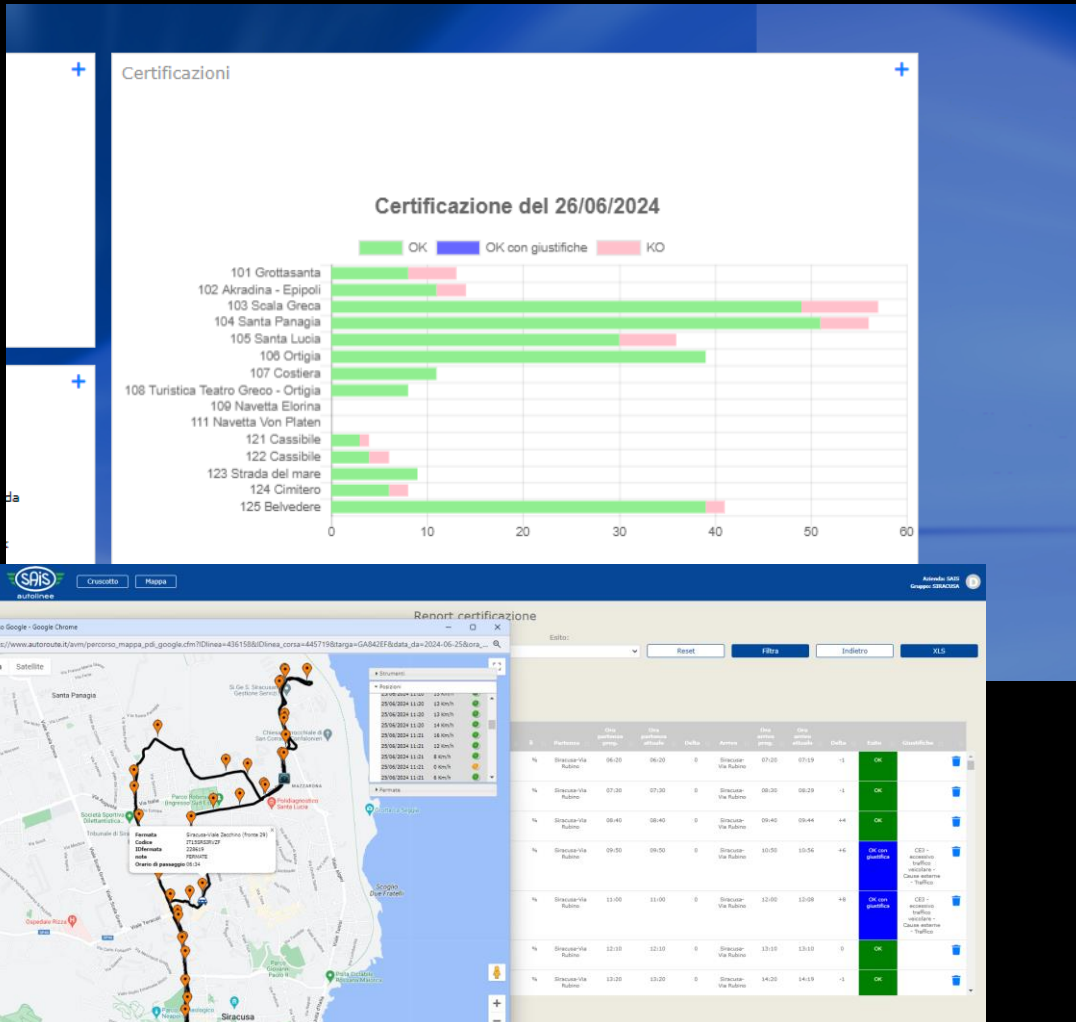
+

Certificazioni +

Certificazione del 26/06/2024

OK OK con giustifiche KO

101 Grottasanta
102 Akradina - Epipoli
103 Scala Greca
104 Santa Panagia
105 Santa Lucia
106 Ortigia
107 Costiera
108 Turistica Teatro Greco - Ortigia
109 Navetta Elorina
111 Navetta Von Platen
121 Cassibile
122 Cassibile
123 Strada del mare
124 Cimitero
125 Belvedere

0 10 20 30 40 50 60

+

da

SAIS autolinee Cruscotto Mappa

Azienda: SAIS
Gruppo: SIRACUSA

Report certificazione

Esito:

Reset Filtra Indietro XLS

o Google - Google Chrome

s://www.autoroute.it/avm/percorso_mappa_pdi_google.cfm?IDlinea=436158&IDlinea_corsa=445719&targa=GA842EF&data_da=2024-06-25&ora_...

Satellite

Santa Panagia

Strumenti
Posizioni
25/06/2024 11:20 12 Km/h
25/06/2024 11:20 13 Km/h
25/06/2024 11:20 14 Km/h
25/06/2024 11:21 16 Km/h
25/06/2024 11:21 12 Km/h
25/06/2024 11:21 8 Km/h
25/06/2024 11:21 0 Km/h
25/06/2024 11:21 6 Km/h
Fermate

Fermata Siracusa-Viale Zecchino (fronte 29)
Codice IT1SIRSIRVZF
IDfermata 228619
note FERMATE
Orario di passaggio 09:34

Ospedale Rizza
Siracusa

| Partenza | Ora partenza prog. | Ora partenza attuale | Delta | Arrivo | Ora arrivo prog. | Ora arrivo attuale | Delta | Stato | Giustifiche |
|---|---|---|---|---|---|---|---|---|---|
| Siracusa-Via Rubino | 06:20 | 06:20 | 0 | Siracusa-Via Rubino | 07:20 | 07:19 | -1 | OK | |
| Siracusa-Via Rubino | 07:30 | 07:30 | 0 | Siracusa-Via Rubino | 08:30 | 08:29 | -1 | OK | |
| Siracusa-Via Rubino | 08:40 | 08:40 | 0 | Siracusa-Via Rubino | 09:40 | 09:44 | +4 | OK | |
| Siracusa-Via Rubino | 09:50 | 09:50 | 0 | Siracusa-Via Rubino | 10:50 | 10:56 | +6 | OK con giustifica | CE3 - eccessivo traffico veicolare - Cause esterne - Traffico |
| Siracusa-Via Rubino | 11:00 | 11:00 | 0 | Siracusa-Via Rubino | 12:00 | 12:08 | +8 | OK con giustifica | CE3 - eccessivo traffico veicolare - Cause esterne - Traffico |
| Siracusa-Via Rubino | 12:10 | 12:10 | 0 | Siracusa-Via Rubino | 13:10 | 13:10 | 0 | OK | |
| Siracusa-Via Rubino | 13:20 | 13:20 | 0 | Siracusa-Via Rubino | 14:20 | 14:19 | -1 | OK | |